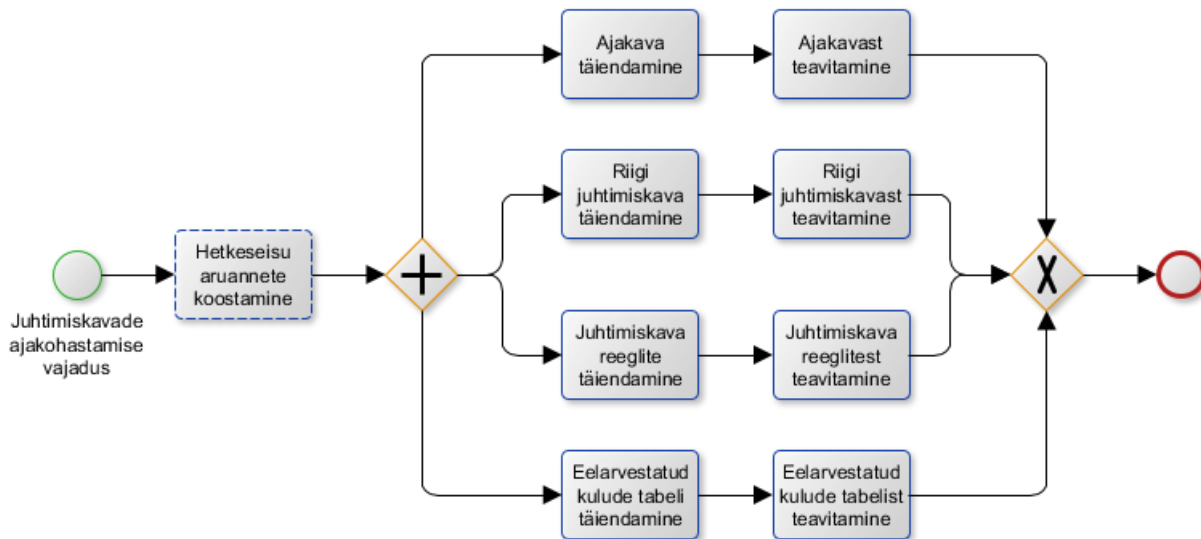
Juhtimiskavade ajakohastamise vajadus

Hetkeseisu aruannete koostamine

Ajakava täiendamine

Ajakavast teavitamine

Riigi juhtimiskava täiendamine

Riigi juhtimiskavast teavitamine

Juhtimiskava reeglite täiendamine

Juhtimiskava reeglitest teavitamine

Eelarvestatud kulude tabeli täiendamine

Eelarvestatud kulude tabelist teavitamine